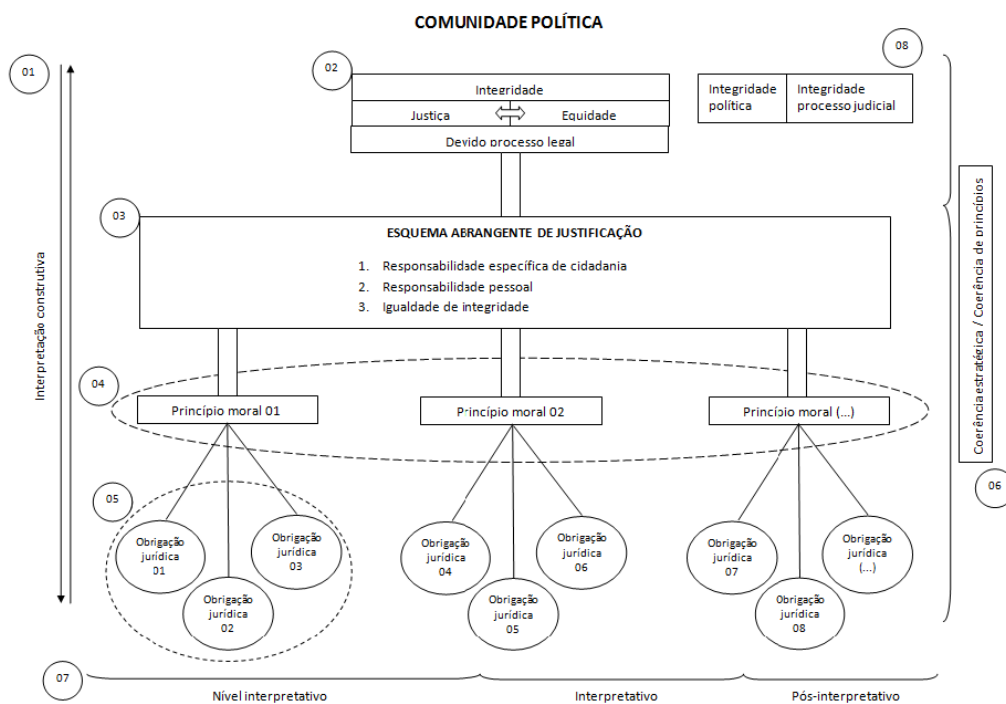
COMUNIDADE POLÍTICA

01

Interpretação construtiva

02

Integridade

Justiça

Equidade

Devido processo legal

08

| Integridade política | Integridade processo judicial |
|---|---|

03

ESQUEMA ABRANGENTE DE JUSTIFICAÇÃO

1. Responsabilidade específica de cidadania
2. Responsabilidade pessoal
3. Igualdade de integridade

Coerência estratégica / Coerência de princípios

04

Princípio moral 01

Princípio moral 02

Princípio moral (...)

06

05

Obrigação jurídica 01

Obrigação jurídica 02

Obrigação jurídica 03

Obrigação jurídica 04

Obrigação jurídica 05

Obrigação jurídica 06

Obrigação jurídica 07

Obrigação jurídica 08

Obrigação jurídica (...)

07

Nível interpretativo

Interpretativo

Pós-interpretativo